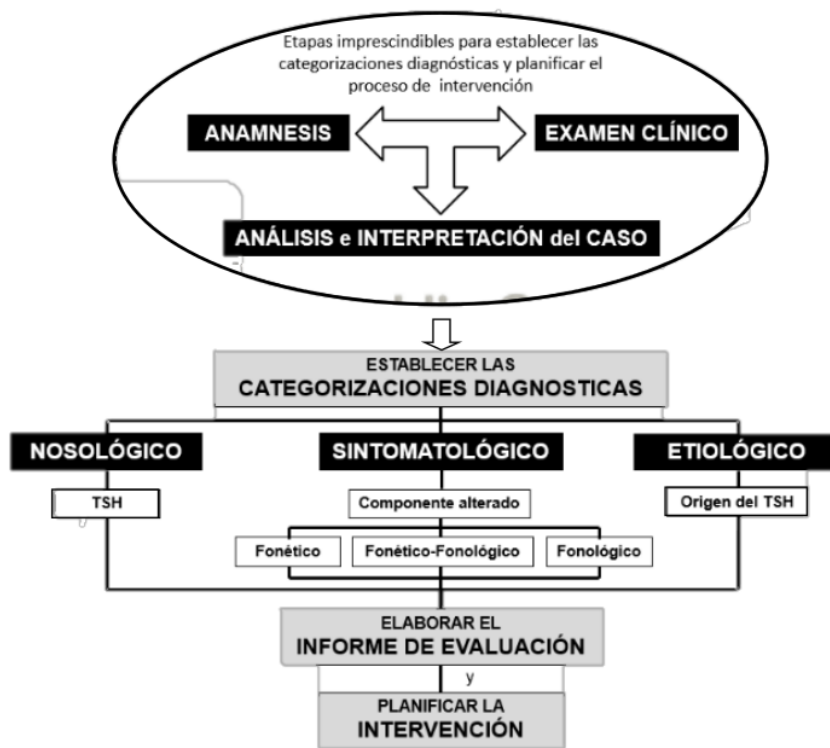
Etapas imprescindibles para establecer las categorizaciones diagnósticas y planificar el proceso de intervención

ANAMNESIS

EXAMEN CLÍNICO

ANÁLISIS e INTERPRETACIÓN del CASO

ESTABLECER LAS
CATEGORIZACIONES DIAGNOSTICAS

NOSOLÓGICO

SINTOMATOLÓGICO

ETIOLÓGICO

TSH

Componente alterado

Origen del TSH

Fonético

Fonético-Fonológico

Fonológico

ELABORAR EL
INFORME DE EVALUACIÓN

y

PLANIFICAR LA
INTERVENCIÓN